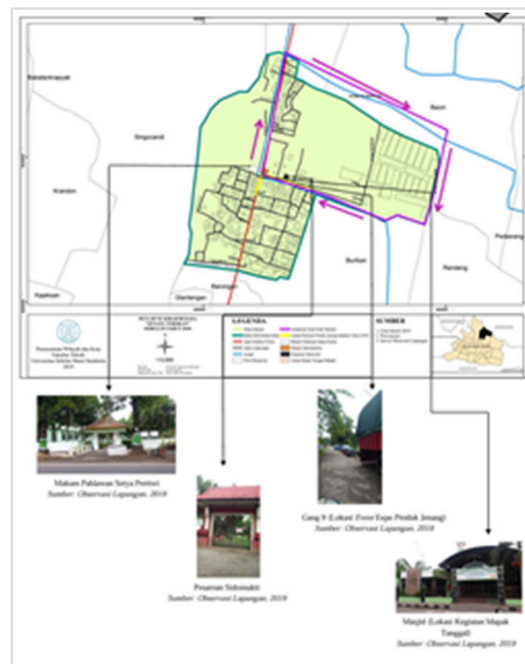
Singocandi

Kandon

Bacin

Panjunan

Barongan

Burikan

Rendeng

LEGENDA

SUMBER

1:10.000

Makam Pahlawan Setya Pertiwi
Sumber: Observasi Lapangan, 2019

Pesarean Sidomukti
Sumber: Observasi Lapangan, 2019

Gang 8 (Lokasi Event Expo Produk Jenang)
Sumber: Observasi Lapangan, 2019

Masjid (Lokasi Kegiatan Mapak Tanggal)
Sumber: Observasi Lapangan, 2019